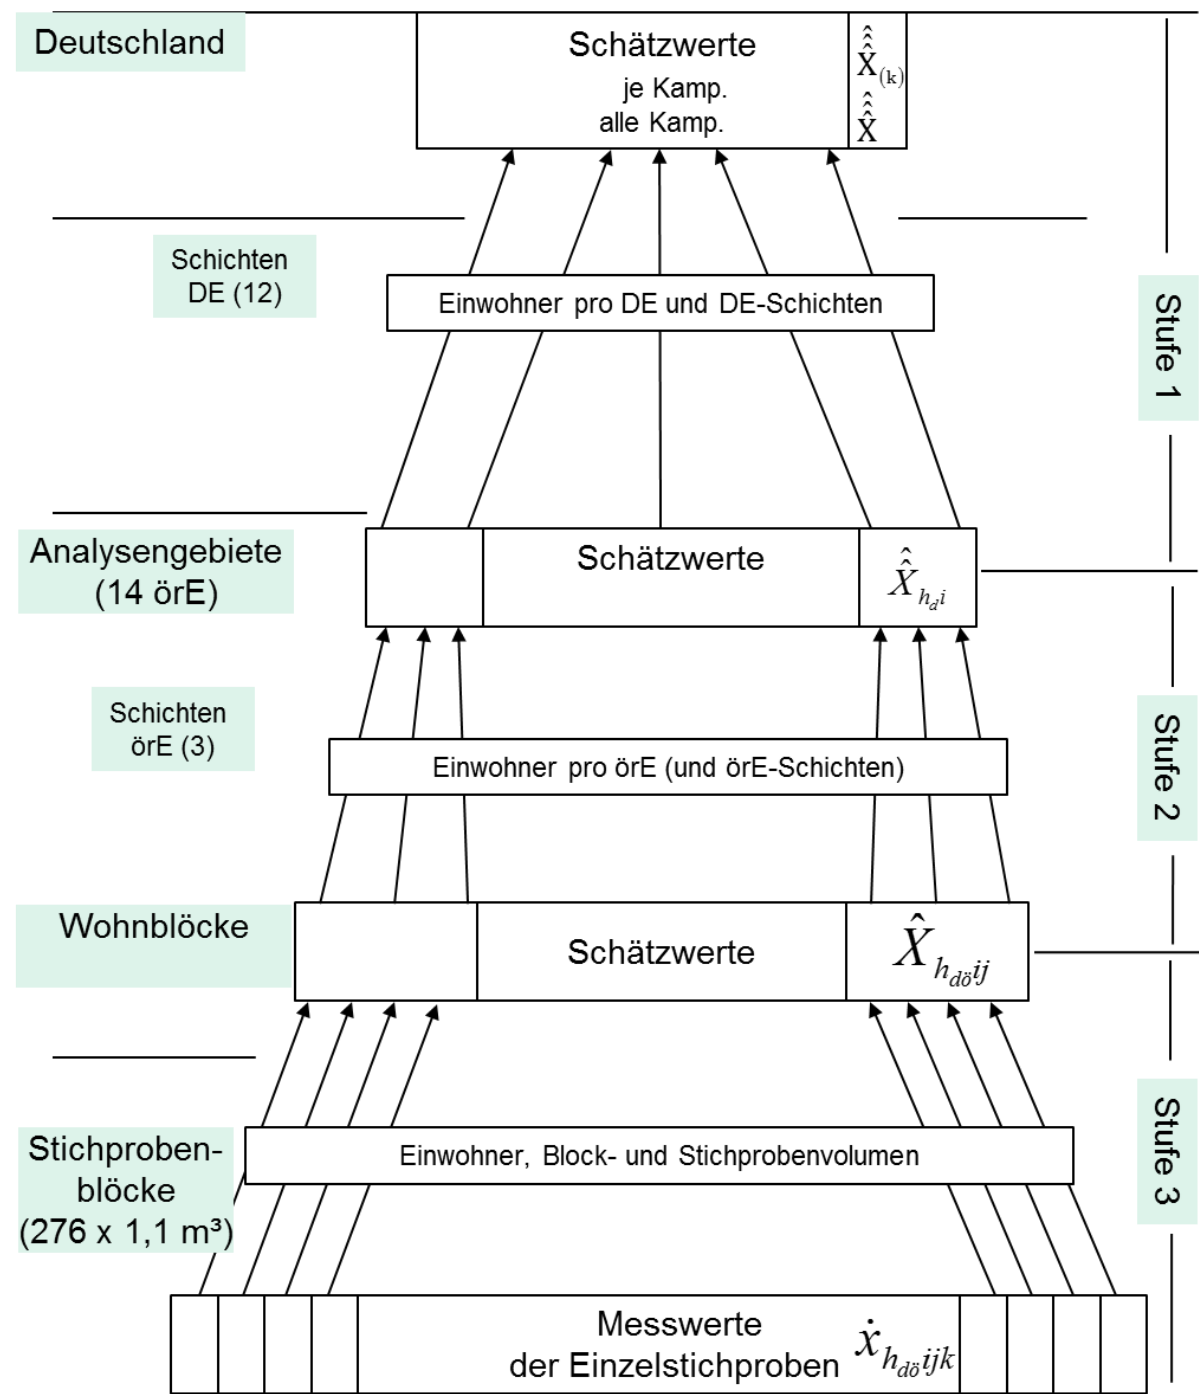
Deutschland

Schätzwerte
je Kamp.
alle Kamp.

$\hat{\hat{\hat{X}}}_{(k)}$
$\hat{\hat{\hat{X}}}$

Schichten DE (12)

Einwohner pro DE und DE-Schichten

Stufe 1

Analysengebiete (14 örE)

Schätzwerte

$\hat{\hat{X}}_{h_d i}$

Schichten örE (3)

Einwohner pro örE (und örE-Schichten)

Stufe 2

Wohnblöcke

Schätzwerte

$\hat{X}_{h_{dö} ij}$

Stichproben-blöcke (276 x 1,1 m³)

Einwohner, Block- und Stichprobenvolumen

Stufe 3

Messwerte der Einzelstichproben

$\dot{x}_{h_{dö} ijk}$